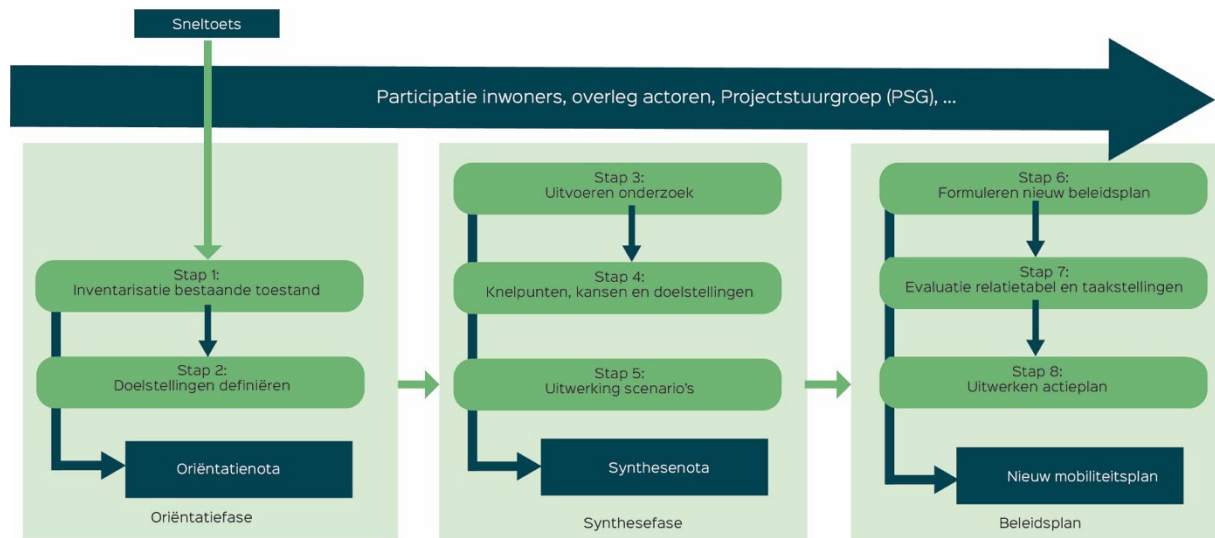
Sneltoets

Participatie inwoners, overleg actoren, Projectstuurgroep (PSG), ...

Stap 1:
Inventarisatie bestaande toestand

Stap 2:
Doelstellingen definiëren

Oriëntatienota

Oriëntatiefase

Stap 3:
Uitvoeren onderzoek

Stap 4:
Knelpunten, kansen en doelstellingen

Stap 5:
Uitwerking scenario's

Synthesenota

Synthesefase

Stap 6:
Formuleren nieuw beleidsplan

Stap 7:
Evaluatie relatietabel en taakstellingen

Stap 8:
Uitwerken actieplan

Nieuw mobiliteitsplan

Beleidsplan